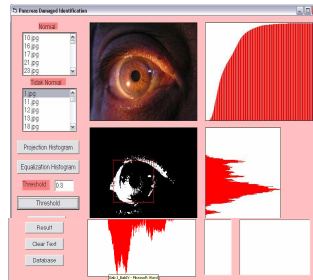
Pancreas Damaged Identification

Normal

10.jpg
15.jpg
16.jpg
17.jpg
21.jpg
23.jpg

Tidak Normal

1.jpg
9.jpg
11.jpg
12.jpg
18.jpg
19.jpg

Projection Histogram

Equalization Histogram

Threshold 0.3

Threshold

Result

Clear Text

Database

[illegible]